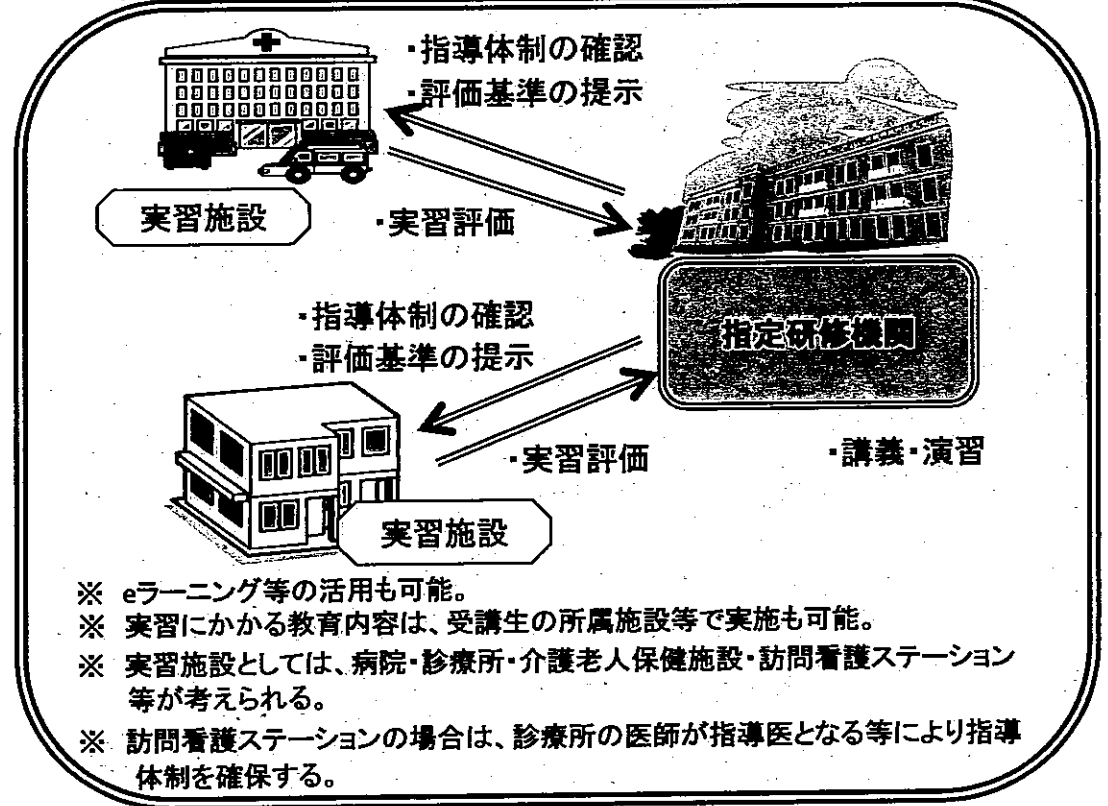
・指導体制の確認
・評価基準の提示

実習施設

・実習評価

指定研修機関

・指導体制の確認
・評価基準の提示

・実習評価

・講義・演習

実習施設

※ eラーニング等の活用も可能。
※ 実習にかかる教育内容は、受講生の所属施設等で実施も可能。
※ 実習施設としては、病院・診療所・介護老人保健施設・訪問看護ステーション等が考えられる。
※ 訪問看護ステーションの場合は、診療所の医師が指導医となる等により指導体制を確保する。